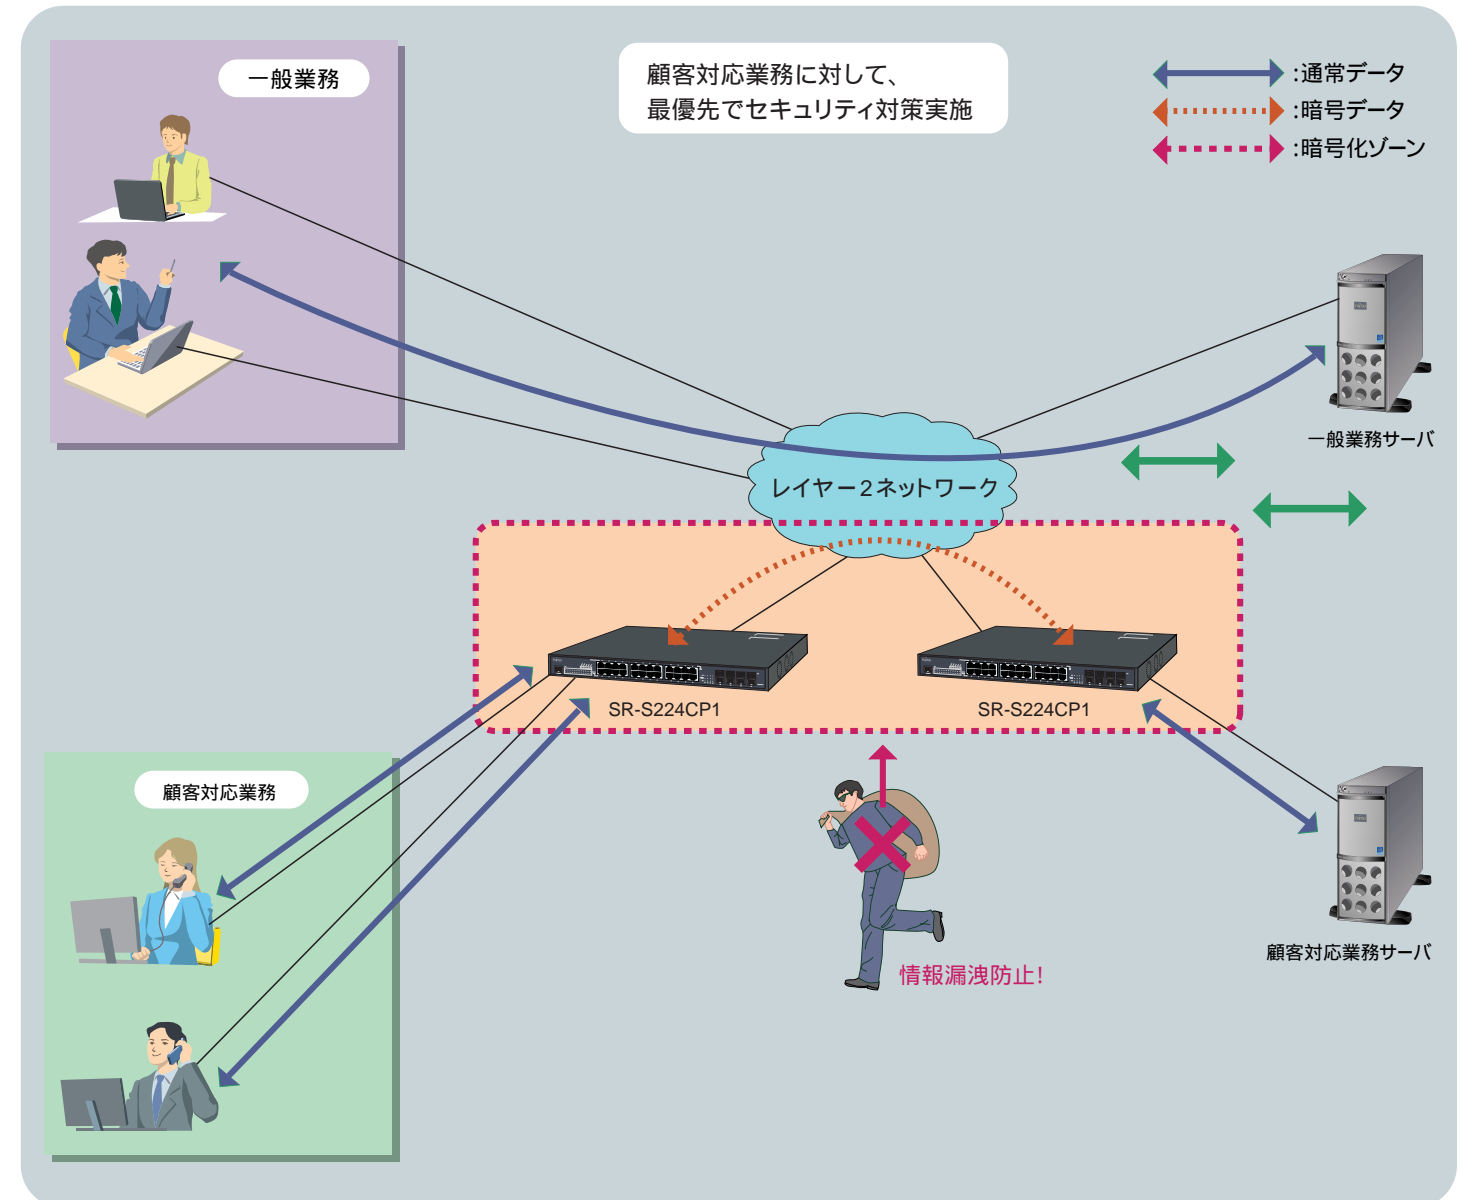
一般業務

顧客対応業務に対して、
最優先でセキュリティ対策実施

:通常データ
:暗号データ
:暗号化ゾーン

一般業務サーバ

レイヤー2ネットワーク

SR-S224CP1

SR-S224CP1

顧客対応業務

顧客対応業務サーバ

情報漏洩防止!